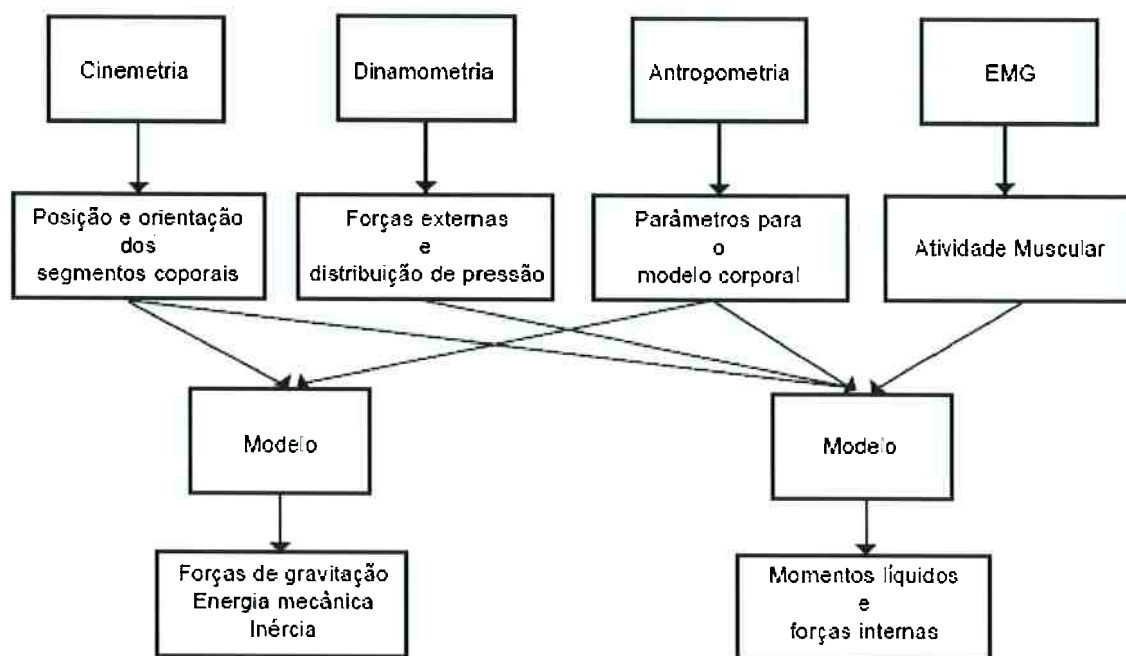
Cinemetria

Dinamometria

Antropometria

EMG

Posição e orientação dos segmentos coporais

Forças externas e distribuição de pressão

Parâmetros para o modelo corporal

Atividade Muscular

Modelo

Modelo

Forças de gravitação
Energia mecânica
Inércia

Momentos líquidos
e
forças internas